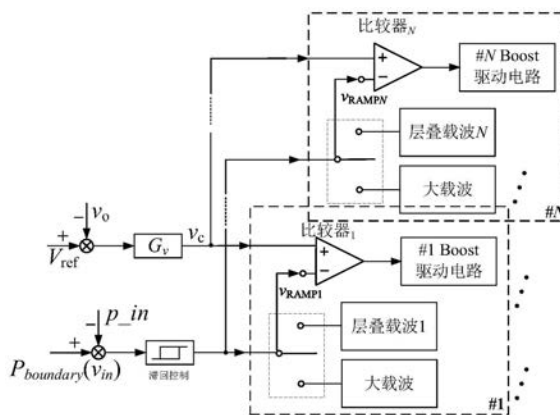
比较器$_N$
+
−
#$N$ Boost 驱动电路
$v_{\mathrm{RAMP}N}$
层叠载波$N$
大载波
#$N$
−
$v_{\mathrm{o}}$
+
$V_{\mathrm{ref}}$
$G_v$
$v_{\mathrm{c}}$
比较器$_1$
+
−
#1 Boost 驱动电路
$v_{\mathrm{RAMP1}}$
层叠载波1
−
$p\_in$
+
$P_{boundary}(v_{in})$
滞回控制
大载波
#1